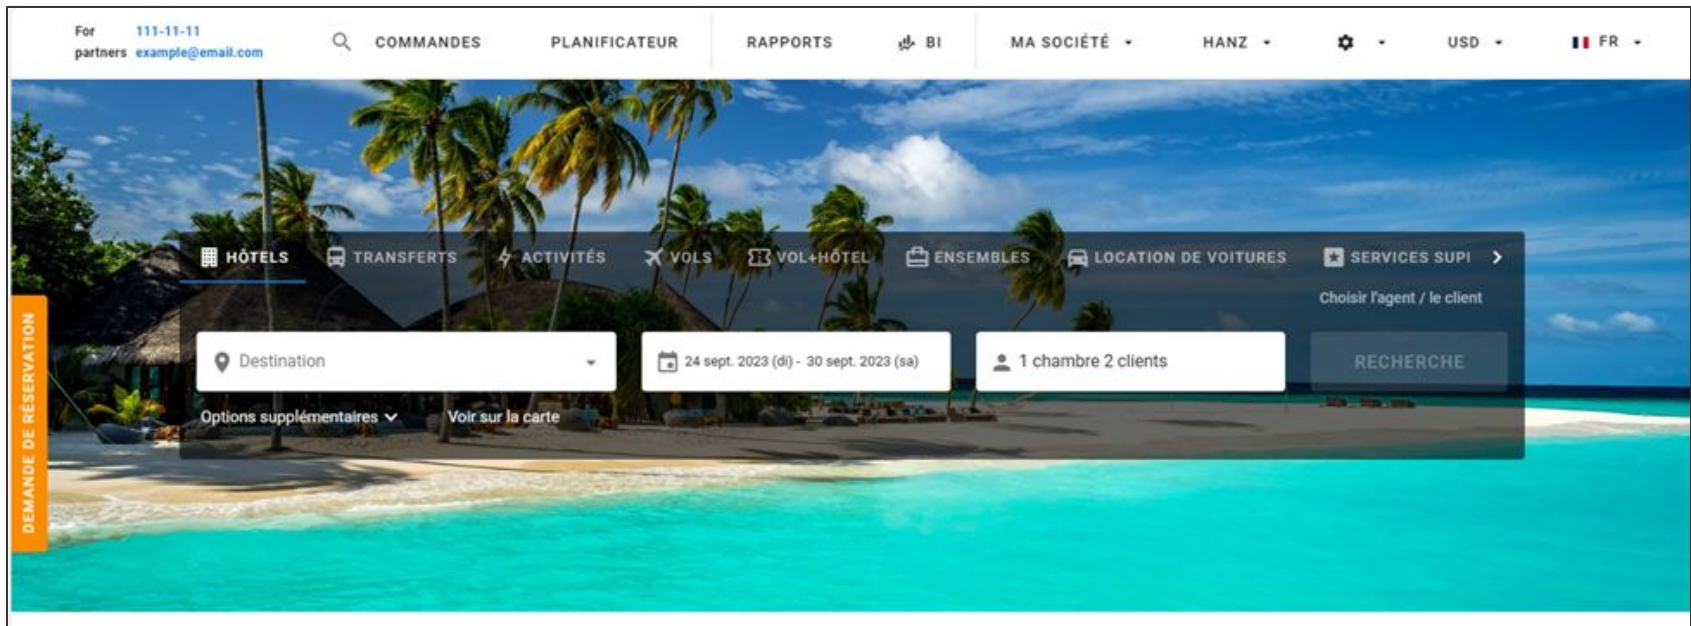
For partners 111-11-11 example@email.com

COMMANDES PLANIFICATEUR RAPPORTS BI MA SOCIÉTÉ HANZ USD FR

HÔTELS TRANSFERTS ACTIVITÉS VOLS VOL+HÔTEL ENSEMBLES LOCATION DE VOITURES SERVICES SUPI

Choisir l'agent / le client

Destination

24 sept. 2023 (di) - 30 sept. 2023 (sa)

1 chambre 2 clients

RECHERCHE

Options supplémentaires

Voir sur la carte

DEMANDE DE RÉSERVATION